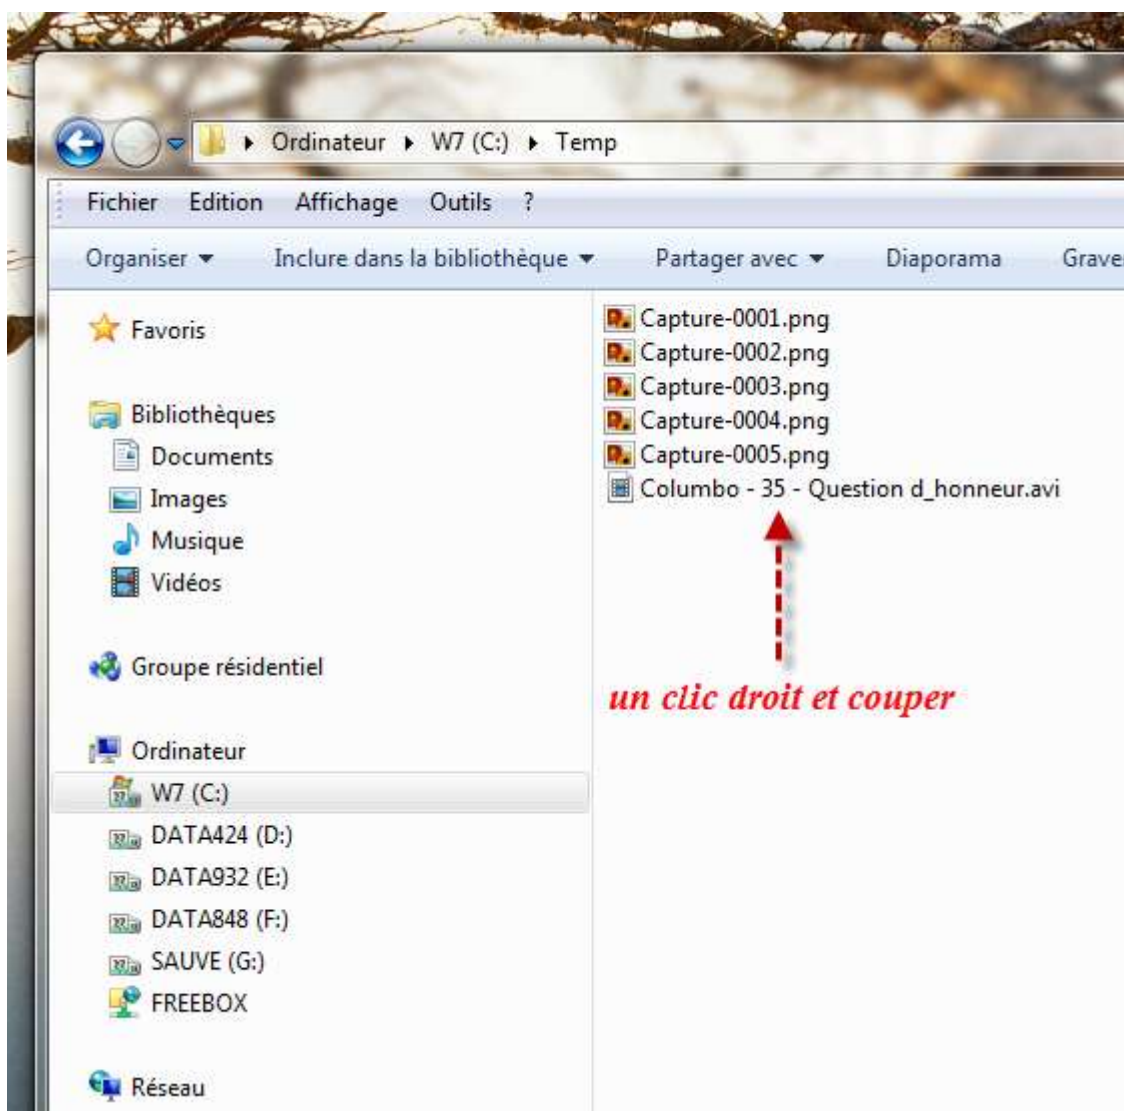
▸ Ordinateur ▸ W7 (C:) ▸ Temp

Fichier Edition Affichage Outils ?

Organiser ▾ Inclure dans la bibliothèque ▾ Partager avec ▾ Diaporama Grave

Favoris

Bibliothèques
Documents
Images
Musique
Vidéos

Groupe résidentiel

Ordinateur
W7 (C:)
DATA424 (D:)
DATA932 (E:)
DATA848 (F:)
SAUVE (G:)
FREEBOX

Réseau

Capture-0001.png
Capture-0002.png
Capture-0003.png
Capture-0004.png
Capture-0005.png
Columbo - 35 - Question d_honneur.avi

un clic droit et couper